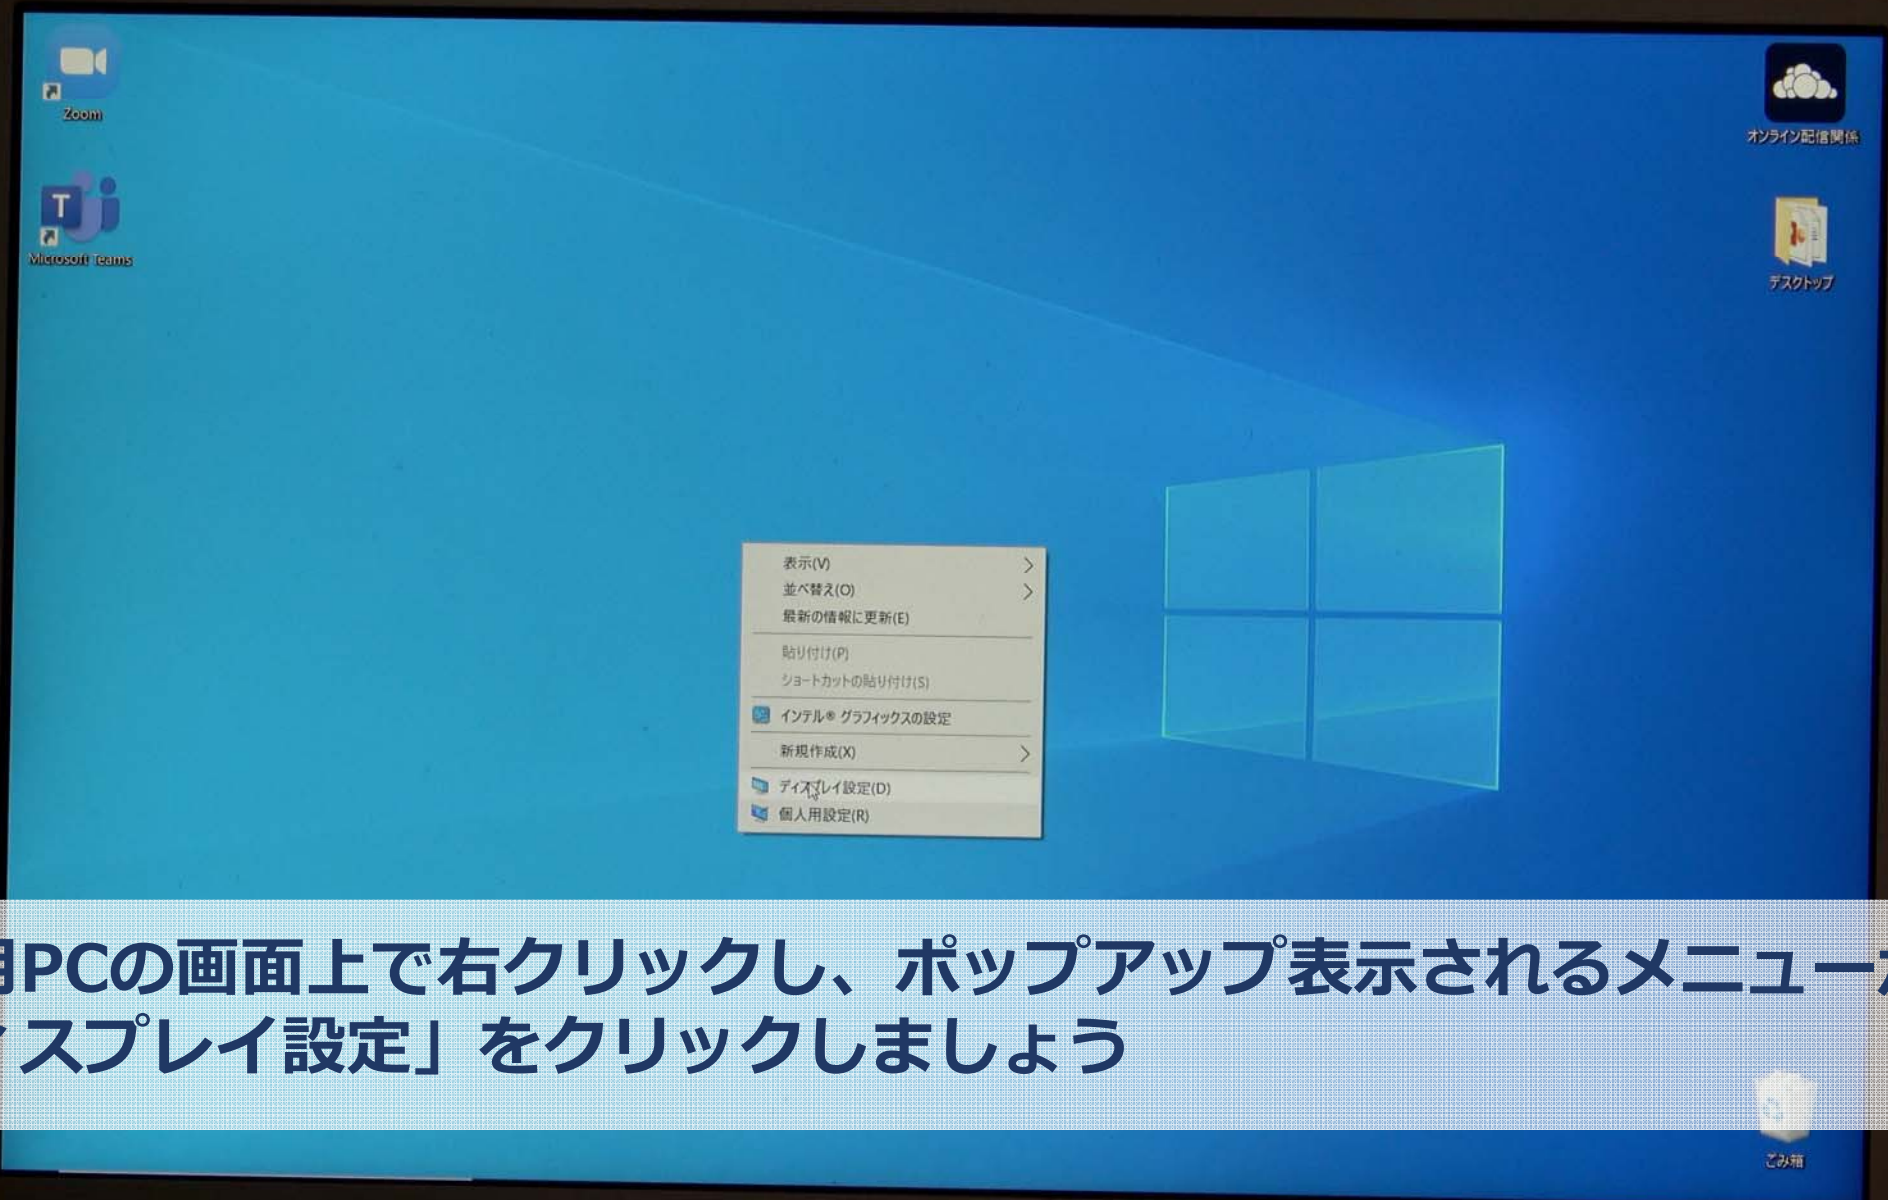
Zoom

Microsoft Teams

オンライン配信関係

デスクトップ

表示(V)
並べ替え(O)
最新の情報に更新(E)
貼り付け(P)
ショートカットの貼り付け(S)
インテル® グラフィックスの設定
新規作成(X)
ディスプレイ設定(D)
個人用設定(R)

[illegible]PCの画面上で右クリックし、ポップアップ表示されるメニュー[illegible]
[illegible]スプレイ設定」をクリックしましょう

ごみ箱